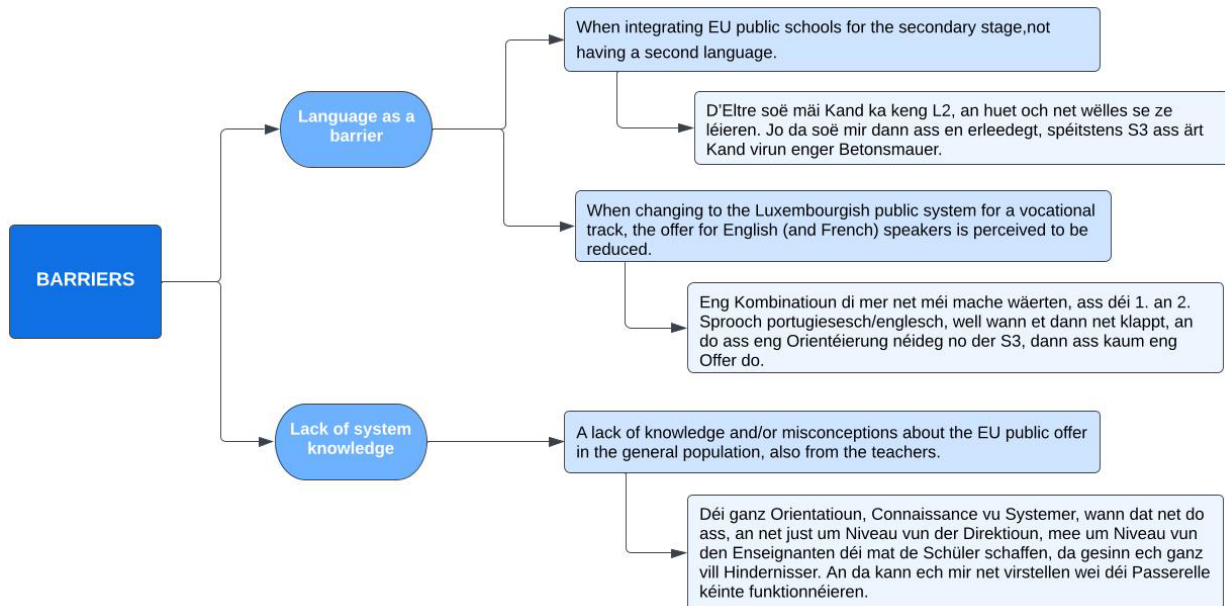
BARRIERS

Language as a barrier

When integrating EU public schools for the secondary stage,not having a second language.

D'Eltre soë mäi Kand ka keng L2, an huet och net wëlles se ze léieren. Jo da soë mir dann ass en erleedegt, spéitstens S3 ass ärt Kand virun enger Betonsmauer.

When changing to the Luxembourgish public system for a vocational track, the offer for English (and French) speakers is perceived to be reduced.

Eng Kombinatioun di mer net méi mache wäerten, ass déi 1. an 2. Sprooch portugiesesch/englesch, well wann et dann net klappt, an do ass eng Orientéierung néideg no der S3, dann ass kaum eng Offer do.

Lack of system knowledge

A lack of knowledge and/or misconceptions about the EU public offer in the general population, also from the teachers.

Déi ganz Orientatioun, Connaissance vu Systemer, wann dat net do ass, an net just um Niveau vun der Direktioun, mee um Niveau vun den Enseignanten déi mat de Schüler schaffen, da gesinn ech ganz vill Hindernisser. An da kann ech mir net virstellen wei déi Passerelle kéinte funktionnéieren.